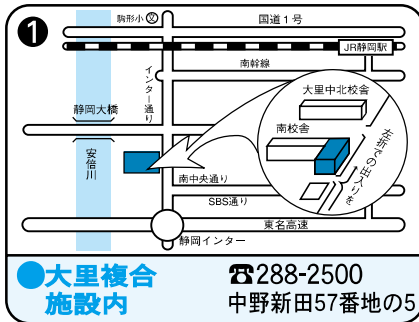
❶

駒形小

国道1号

JR静岡駅

南幹線

インター通り

静岡大橋

安倍川

大里中北校舎

南校舎

左折での出入りを

南中央通り

SBS通り

東名高速

静岡インター

●大里複合施設内

☎288-2500

中野新田57番地の5